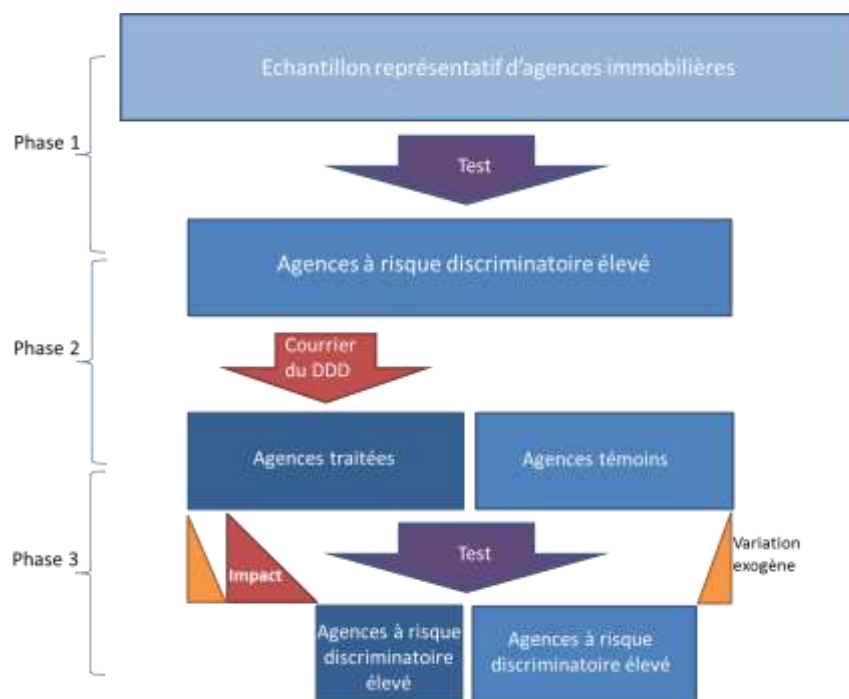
Echantillon représentatif d'agences immobilières

Phase 1

Test

Agences à risque discriminatoire élevé

Phase 2

Courrier du DDD

Agences traitées

Agences témoins

Phase 3

Impact

Test

Variation exogène

Agences à risque discriminatoire élevé

Agences à risque discriminatoire élevé